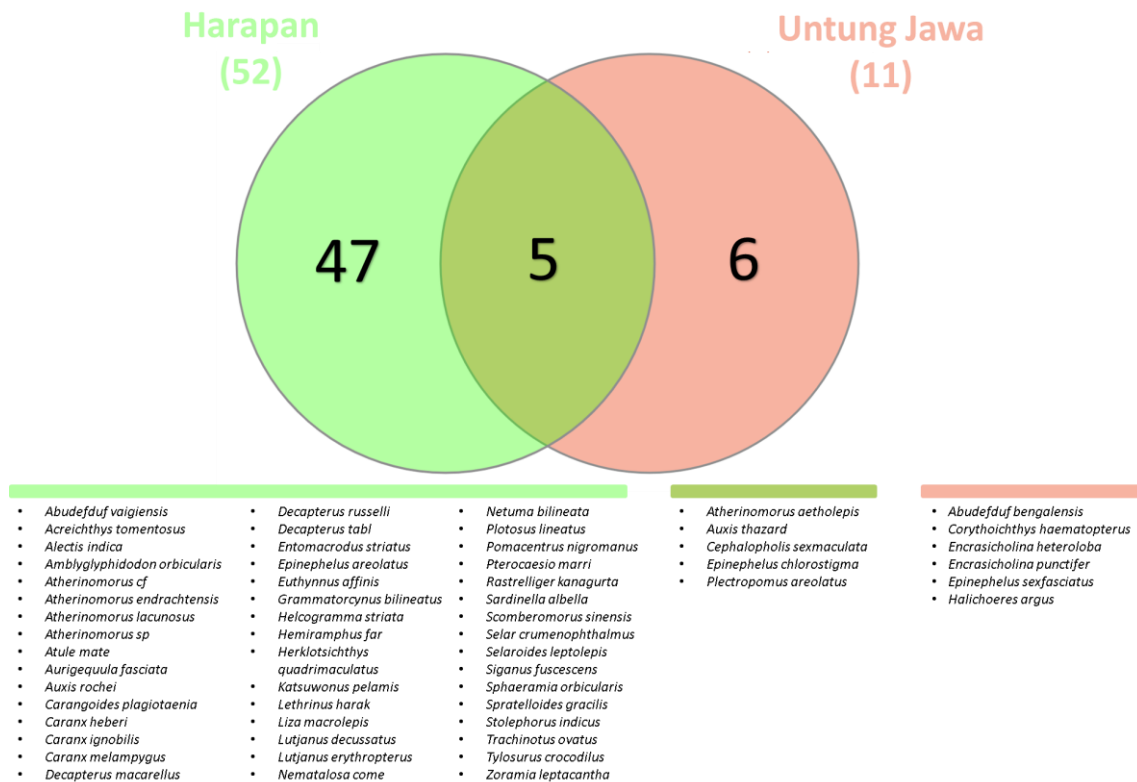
Harapan
(52)

Untung Jawa
(11)

47

5

6

- Abudefduf vaigiensis
- Acreichthys tomentosus
- Alectis indica
- Amblyglyphidodon orbicularis
- Atherinomorus cf
- Atherinomorus endrachtensis
- Atherinomorus lacunosus
- Atherinomorus sp
- Atule mate
- Aurigequula fasciata
- Auxis rochei
- Carangoides plagiotaenia
- Caranx heberi
- Caranx ignobilis
- Caranx melampygus
- Decapterus macarellus

- Decapterus russelli
- Decapterus tabl
- Entomacrodus striatus
- Epinephelus areolatus
- Euthynnus affinis
- Grammatorcynus bilineatus
- Helcogramma striata
- Hemiramphus far
- Herklotsichthys quadrimaculatus
- Katsuwonus pelamis
- Lethrinus harak
- Liza macrolepis
- Lutjanus decussatus
- Lutjanus erythropterus
- Nematalosa come

- Netuma bilineata
- Plotosus lineatus
- Pomacentrus nigromanus
- Pterocaesio marri
- Rastrelliger kanagurta
- Sardinella albella
- Scomberomorus sinensis
- Selar crumenophthalmus
- Selaroides leptolepis
- Siganus fuscescens
- Sphaeramia orbicularis
- Spratelloides gracilis
- Stolephorus indicus
- Trachinotus ovatus
- Tylosurus crocodilus
- Zoramia leptacantha

- Atherinomorus aetholepis
- Auxis thazard
- Cephalopholis sexmaculata
- Epinephelus chlorostigma
- Plectropomus areolatus

- Abudefduf bengalensis
- Corythoichthys haematopterus
- Encrasicholina heteroloba
- Encrasicholina punctifer
- Epinephelus sexfasciatus
- Halichoeres argus